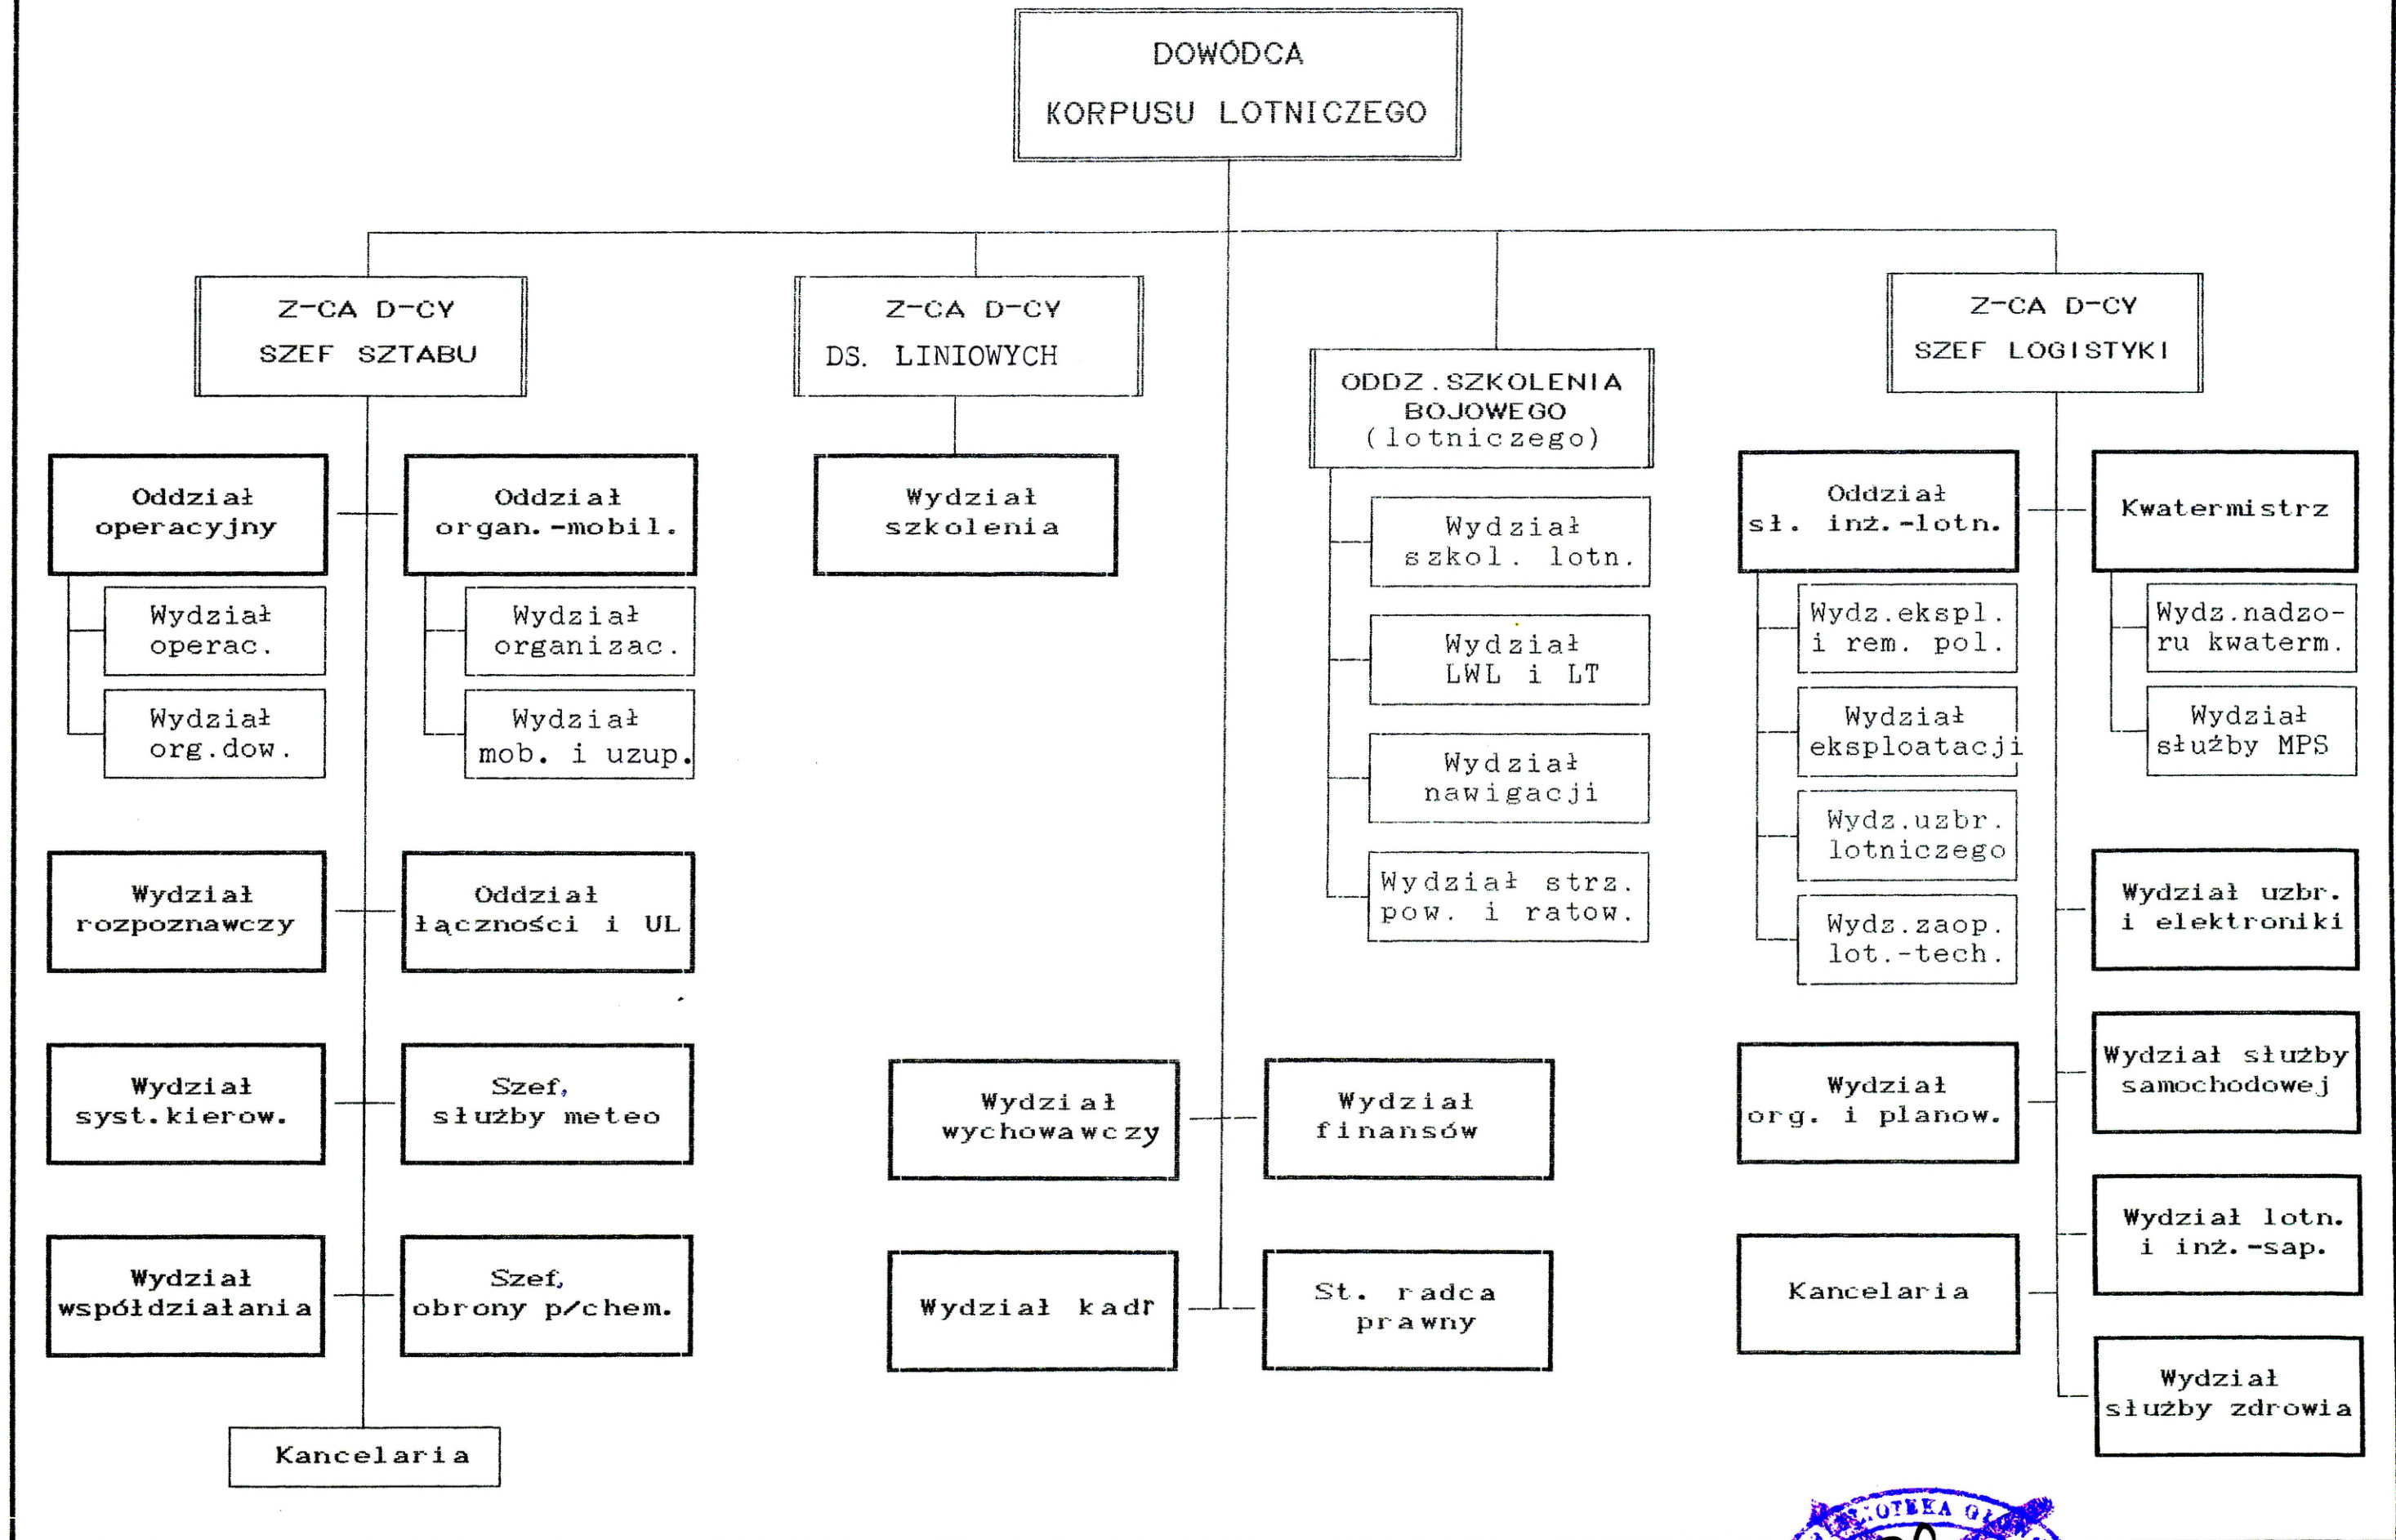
DOWÓDCA
KORPUSU LOTNICZEGO

Z-CA D-CY
SZEF SZTABU

Z-CA D-CY
DS. LINIOWYCH

ODDZ.SZKOLENIA BOJOWEGO (lotniczego)

Z-CA D-CY
SZEF LOGISTYKI

Oddział operacyjny

Wydział operac.

Wydział org.dow.

Oddział organ.-mobil.

Wydział organizac.

Wydział mob. i uzup.

Wydział szkolenia

Wydział szkol. lotn.

Wydział LWL i LT

Wydział nawigacji

Wydział strz. pow. i ratow.

Oddział sł. inż.-lotn.

Wydz.ekspl. i rem. pol.

Wydział eksploatacji

Wydz.uzbr. lotniczego

Wydz.zaop. lot.-tech.

Kwatermistrz

Wydz.nadzoru kwaterm.

Wydział służby MPS

Wydział rozpoznawczy

Oddział łączności i UL

Wydział uzbr. i elektroniki

Wydział syst.kierow.

Szef, służby meteo

Wydział wychowawczy

Wydział finansów

Wydział org. i planow.

Wydział służby samochodowej

Wydział współdziałania

Szef, obrony p/chem.

Wydział kadr

St. radca prawny

Kancelaria

Wydział lotn. i inż.-sap.

Wydział służby zdrowia

Kancelaria

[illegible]OTEKA G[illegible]